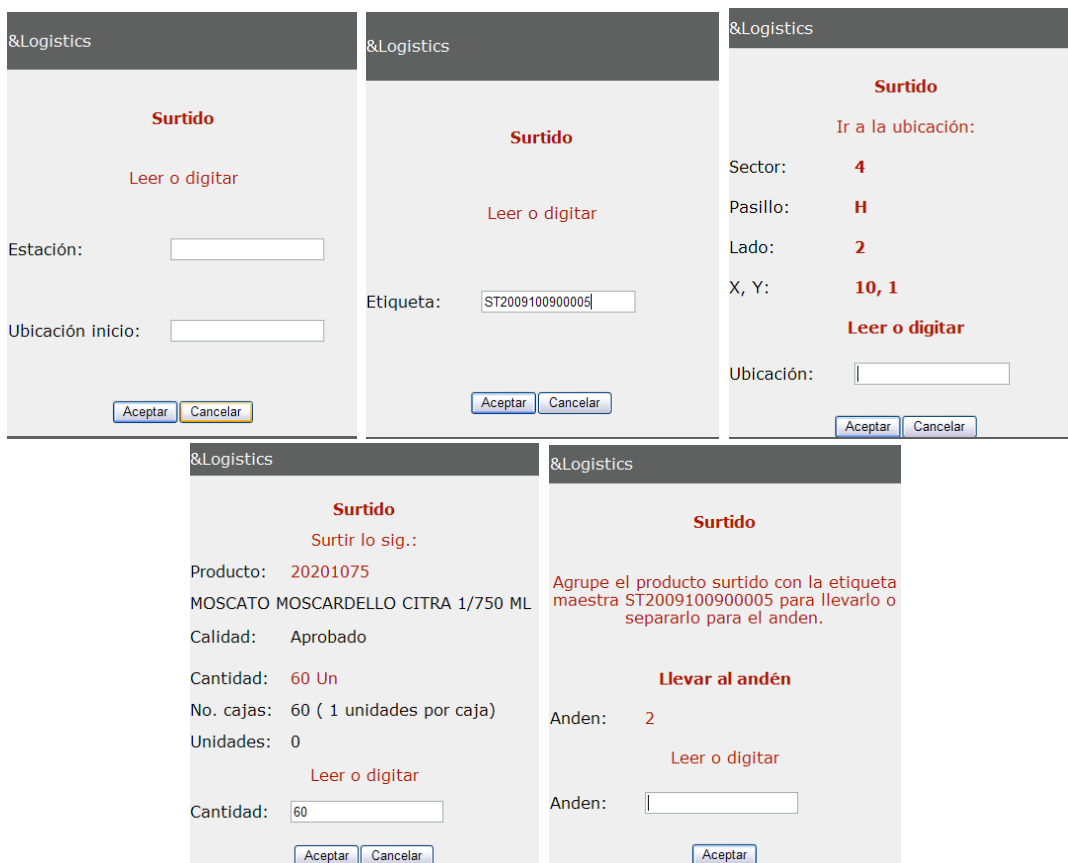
&Logistics

Surtido

Leer o digitar

Estación:

Ubicación inicio:

Aceptar Cancelar

&Logistics

Surtido

Leer o digitar

Etiqueta: ST2009100900005

Aceptar Cancelar

&Logistics

Surtido

Ir a la ubicación:

Sector: 4

Pasillo: H

Lado: 2

X, Y: 10, 1

Leer o digitar

Ubicación:

Aceptar Cancelar

&Logistics

Surtido

Surtir lo sig.:

Producto: 20201075

MOSCATO MOSCARDELLO CITRA 1/750 ML

Calidad: Aprobado

Cantidad: 60 Un

No. cajas: 60 ( 1 unidades por caja)

Unidades: 0

Leer o digitar

Cantidad: 60

Aceptar Cancelar

&Logistics

Surtido

Agrupe el producto surtido con la etiqueta maestra ST2009100900005 para llevarlo o separarlo para el anden.

Llevar al andén

Anden: 2

Leer o digitar

Anden:

Aceptar